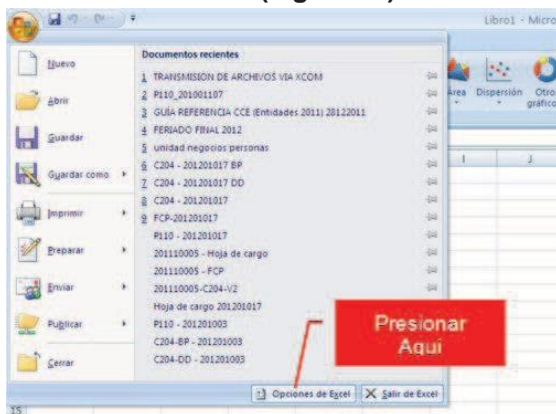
(Figura 4)

Libro1 - Micro

Nuevo
Abrir
Guardar
Guardar como
Imprimir
Preparar
Enviar
Publicar
Cerrar

Documentos recientes
1 TRANSMISION DE ARCHIVOS VIA XCOM
2 P110_201001107
3 GUIA REFERENCIA CCE (Entidades 2011) 28122011
4 FERIADO FINAL 2012
5 unidad negocios personas
6 C204 - 201201017 BP
7 C204 - 201201017 DD
8 C204 - 201201017
9 FCP-201201017
P110 - 201201017
201110005 - Hoja de cargo
201110005 - FCP
201110005-C204-V2
Hoja de cargo 201201017
P110 - 201201003
C204-BP - 201201003
C204-DD - 201201003

Área Dispersión Otros gráficos

I J

Presionar Aqui

Opciones de Excel
Salir de Excel

15